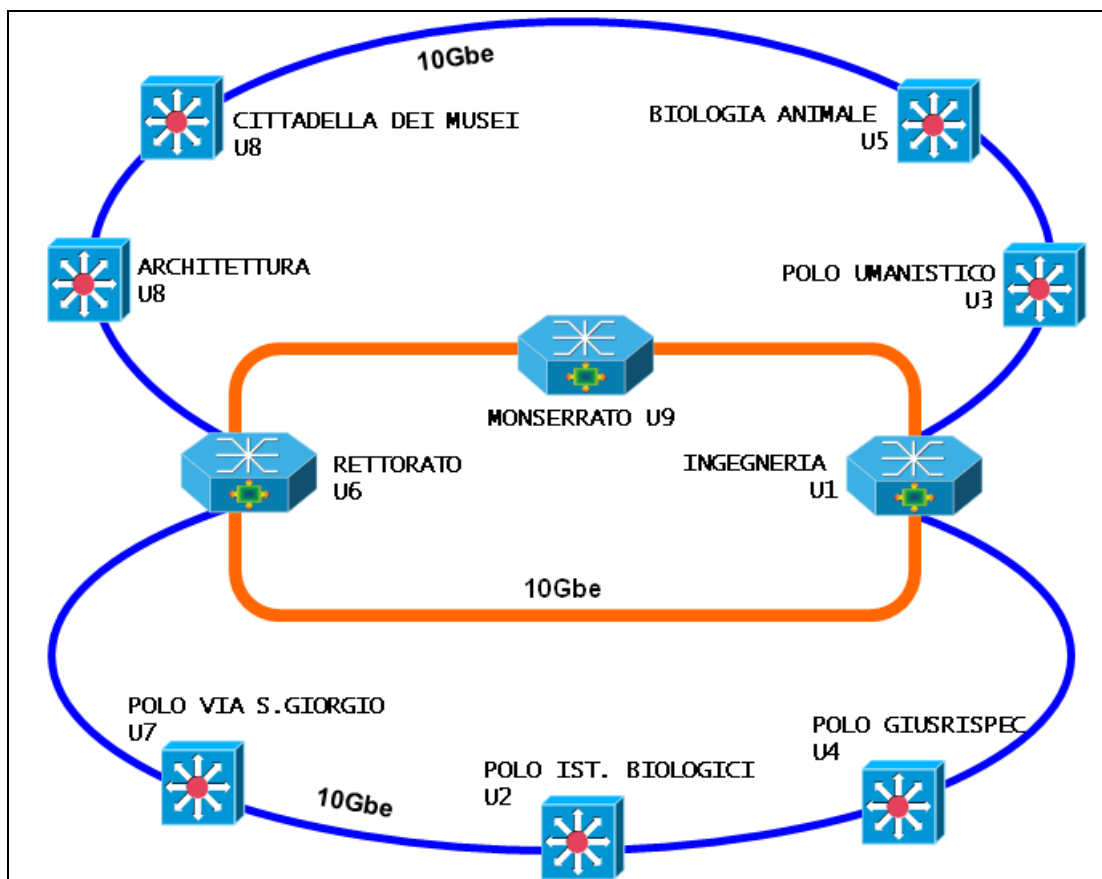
10Gbe

CITTADELLA DEI MUSEI
U8

BIOLOGIA ANIMALE
U5

ARCHITETTURA
U8

POLO UMANISTICO
U3

MONSERRATO U9

RETTORATO
U6

INGEGNERIA
U1

10Gbe

POLO VIA S.GIORGIO
U7

POLO GIUSRISPEC
U4

POLO IST. BIOLOGICI
U2

10Gbe